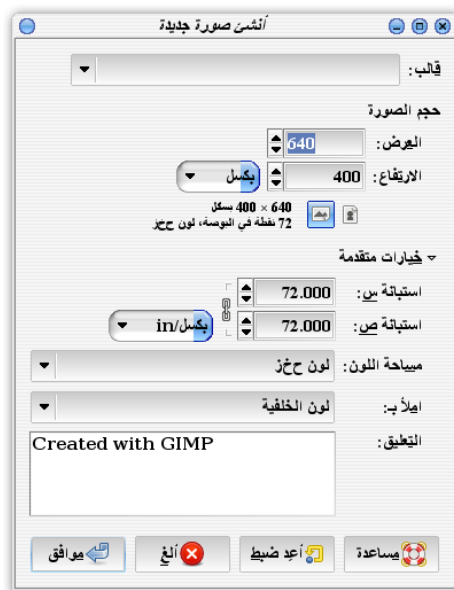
أنشئ صورة جديدة

قالب:

حجم الصورة

العرض: 640

الارتفاع: 400 بكسل

640 × 400 بكسل
72 نقطة في البوصة، لون حخز

خيارات متقدمة

استبانة س: 72.000

استبانة ص: 72.000 بكسل/in

مساحة اللون: لون حخز

املأ بـ: لون الخلفية

التعليق: Created with GIMP

مساعدة
أعد ضبط
ألغ
موافق